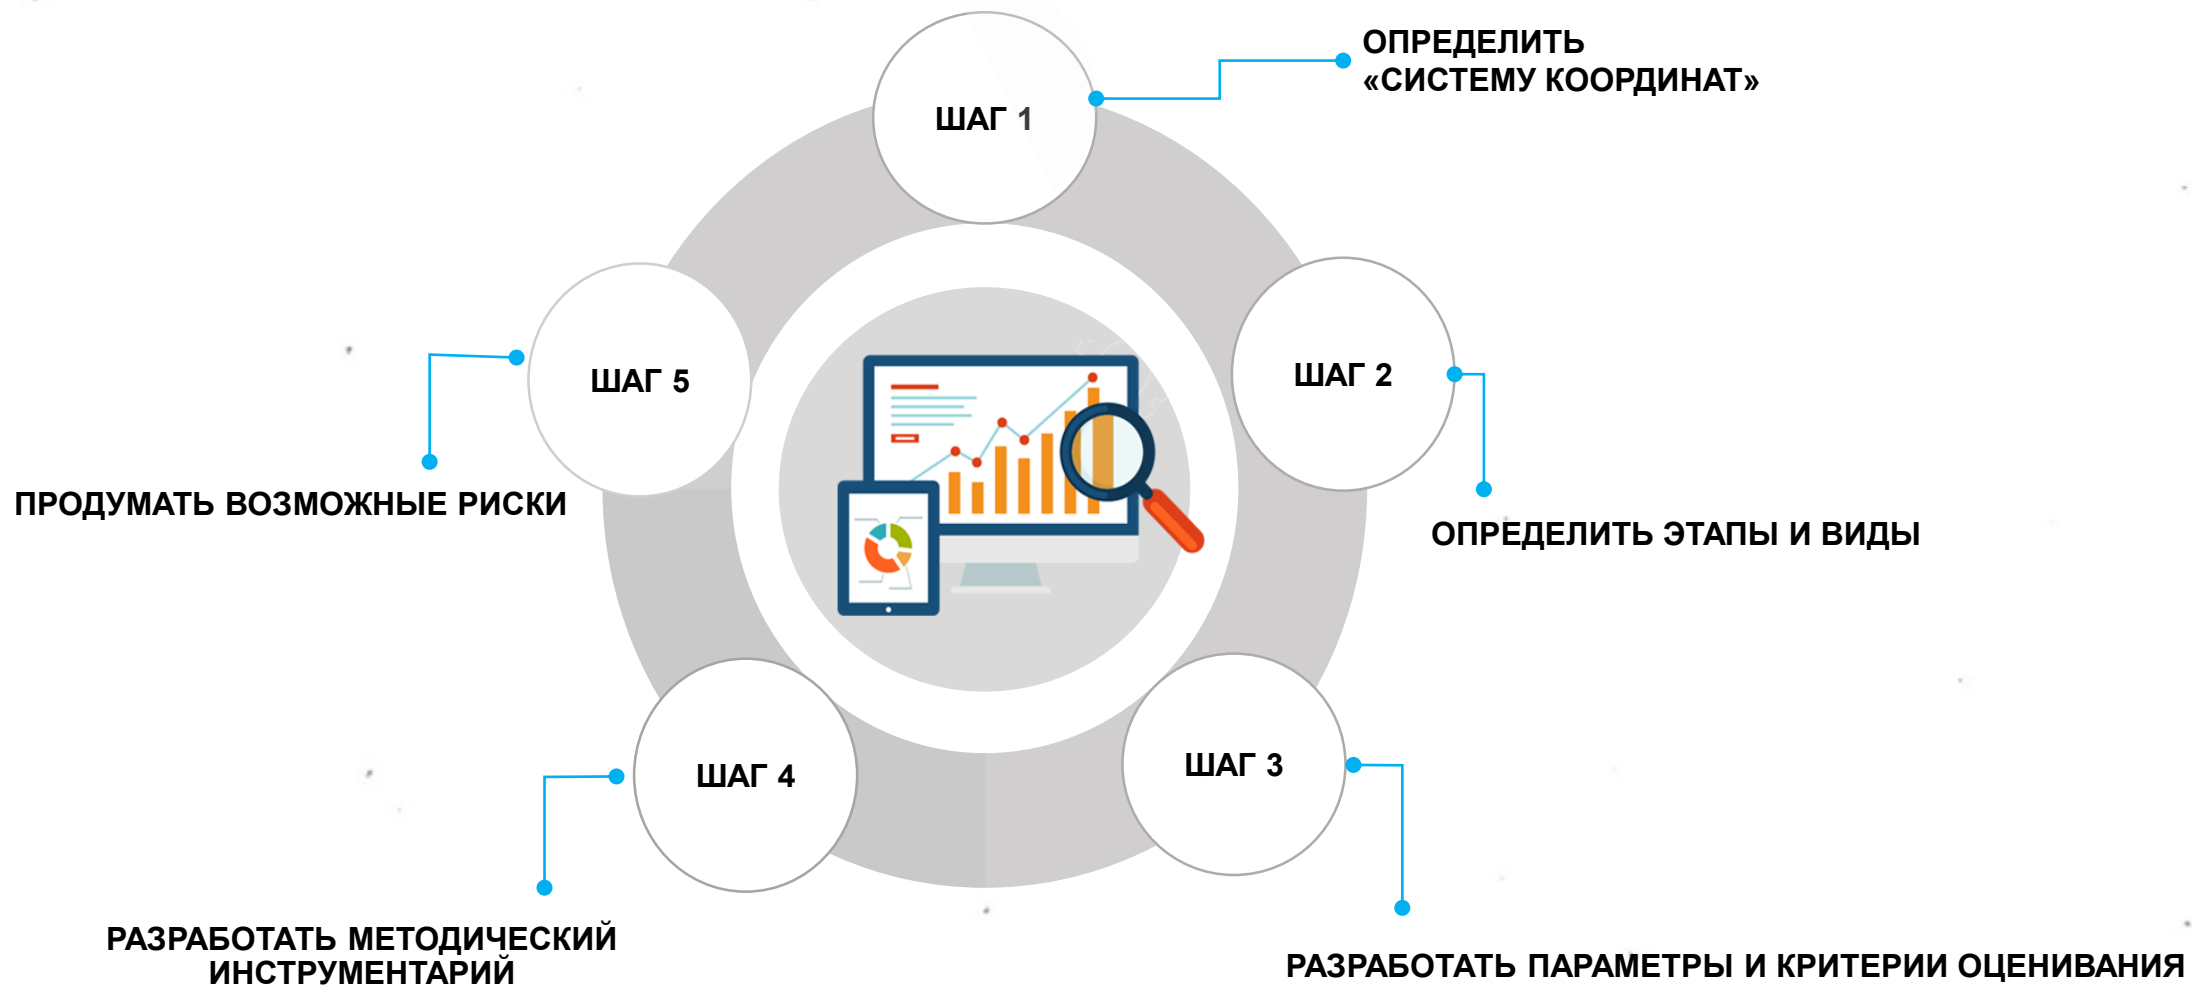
ШАГ 1

ОПРЕДЕЛИТЬ «СИСТЕМУ КООРДИНАТ»

ШАГ 2

ОПРЕДЕЛИТЬ ЭТАПЫ И ВИДЫ

ШАГ 3

РАЗРАБОТАТЬ ПАРАМЕТРЫ И КРИТЕРИИ ОЦЕНИВАНИЯ

ШАГ 4

РАЗРАБОТАТЬ МЕТОДИЧЕСКИЙ ИНСТРУМЕНТАРИЙ

ШАГ 5

ПРОДУМАТЬ ВОЗМОЖНЫЕ РИСКИ